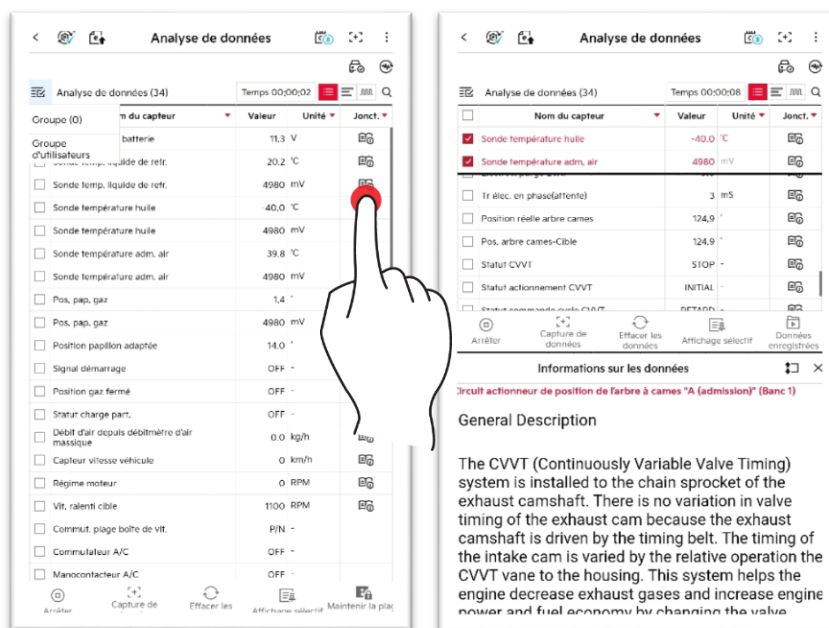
Analyse de données

Analyse de données (34)

Temps 00:00:02

Groupe (0)

Groupe d'utilisateurs

m du capteur

Valeur

Unité

Jonct.

batterie | 11,3 | V
quide de refr. | 20,2 | °C
Sonde temp. liquide de refr. | 4980 | mV
Sonde température huile | 40,0 | °C
Sonde température huile | 4980 | mV
Sonde température adm. air | 39.8 | °C
Sonde température adm. air | 4980 | mV
Pos. pap. gaz | 1,4 | °
Pos. pap. gaz | 4980 | mV
Position papillon adaptée | 14.0 | °
Signal démarrage | OFF | -
Position gaz fermé | OFF | -
Statut charge part. | OFF | -
Débit d'air depuis débitmètre d'air massique | 0.0 | kg/h
Capteur vitesse véhicule | 0 | km/h
Régime moteur | 0 | RPM
Vit. ralenti cible | 1100 | RPM
Commut. plage boîte de vit. | P/N | -
Commutateur A/C | OFF | -
Manocontacteur A/C | OFF | -

Arrêter | Capture de | Effacer les | Affichage sélectif | Maintenir la plag

Analyse de données

Analyse de données (34)

Temps 00:00:08

| | Nom du capteur | Valeur | Unité | Jonct. |
|---|---|---|---|---|
| ☑ | Sonde température huile | -40,0 | °C | |
| ☑ | Sonde température adm. air | 4980 | mV | |
| ☐ | Tr élec. en phase(attente) | 3 | mS | |
| ☐ | Position réelle arbre cames | 124,9 | ° | |
| ☐ | Pos. arbre cames-Cible | 124,9 | ° | |
| ☐ | Statut CVVT | STOP | - | |
| ☐ | Statut actionnement CVVT | INITIAL | - | |

Arrêter | Capture de données | Effacer les données | Affichage sélectif | Données enregistrées

Informations sur les données

Circuit actionneur de position de l'arbre à cames "A (admission)" (Banc 1)

General Description

The CVVT (Continuously Variable Valve Timing) system is installed to the chain sprocket of the exhaust camshaft. There is no variation in valve timing of the exhaust cam because the exhaust camshaft is driven by the timing belt. The timing of the intake cam is varied by the relative operation the CVVT vane to the housing. This system helps the engine decrease exhaust gases and increase engine power and fuel economy by changing the valve